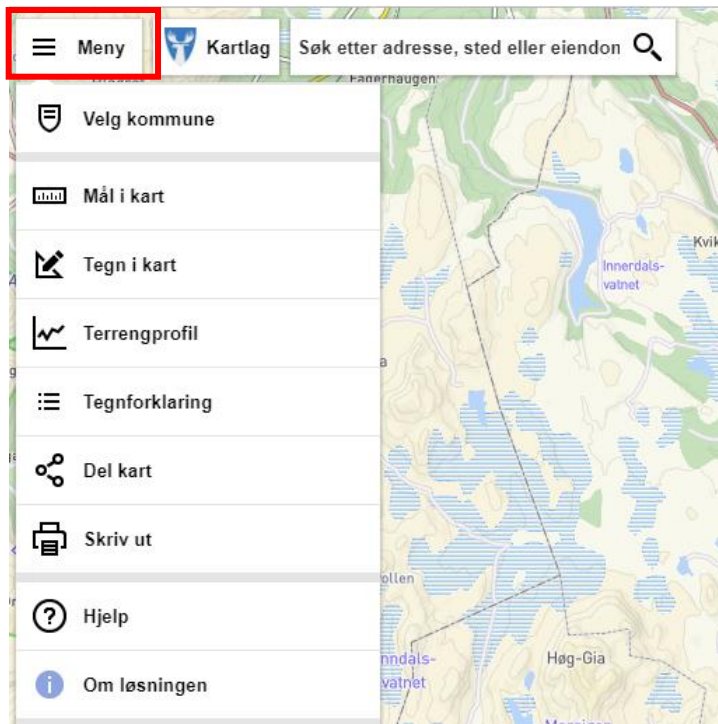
Meny

Kartlag

Søk etter adresse, sted eller eiendon

Fagerhaugen

Velg kommune

Mål i kart

Tegn i kart

Terrengprofil

Tegnforklaring

Del kart

Skriv ut

Hjelp

Om løsningen

Kvik

Innerdals-vatnet

ollen

nndals-vatnet

Høg-Gia